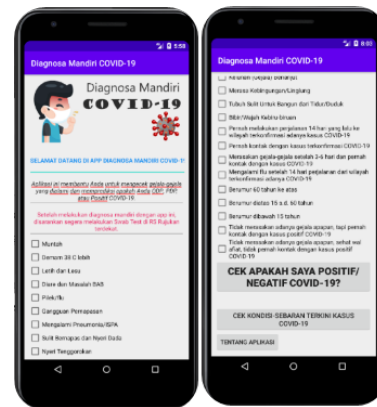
5:58

Diagnosa Mandiri COVID-19

Diagnosa Mandiri
COVID-19

SELAMAT DATANG DI APP DIAGNOSA MANDIRI COVID-19

Aplikasi ini membantu Anda untuk mengecek gejala-gejala yang dialami dan mengecek apakah Anda ODP, PDP atau Positif COVID-19.

Setelah melakukan Diagnosa mandiri dengan app ini, disarankan segera melakukan Swab Test di RS Rujukan terdekat.

Muntah

Demam 38 C lebih

Letih dan Lesu

Diare dan Masalah BAB

Pilek/flu

Gangguan Pernapasan

Mengalami Pneumonia/ISPA

Sulit Bernapas dan Nyeri Dada

Nyeri Tenggorokan

8:00

Diagnosa Mandiri COVID-19

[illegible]

Merasa Kebingungan/Linglung

Tubuh Sulit Untuk Bangun dan Tidur/Duduk

Bibir/Wajah Kebiru-biruan

Pernah melakukan perjalanan 14 hari yang lalu ke wilayah terkonfirmasi adanya kasus COVID-19

Pernah kontak dengan kasus terkonfirmasi COVID-19

Merasakan gejala-gejala setelah 3-6 hari dan pernah kontak dengan kasus COVID-19

Mengalami flu setelah 14 hari perjalanan dari wilayah terkonfirmasi adanya COVID-19

Berumur 60 tahun ke atas

Berumur diatas 15 s.d. 60 tahun

Berumur dibawah 15 tahun

Tidak merasakan adanya gejala apapun, tapi pernah kontak dengan kasus positif COVID-19

Tidak merasakan adanya gejala apapun, sehat wal afiat, tidak pernah kontak dengan kasus positif COVID-19

CEK APAKAH SAYA POSITIF/ NEGATIF COVID-19?

CEK KONDISI SEBARAN TERKINI KASUS COVID-19

TENTANG APLIKASI